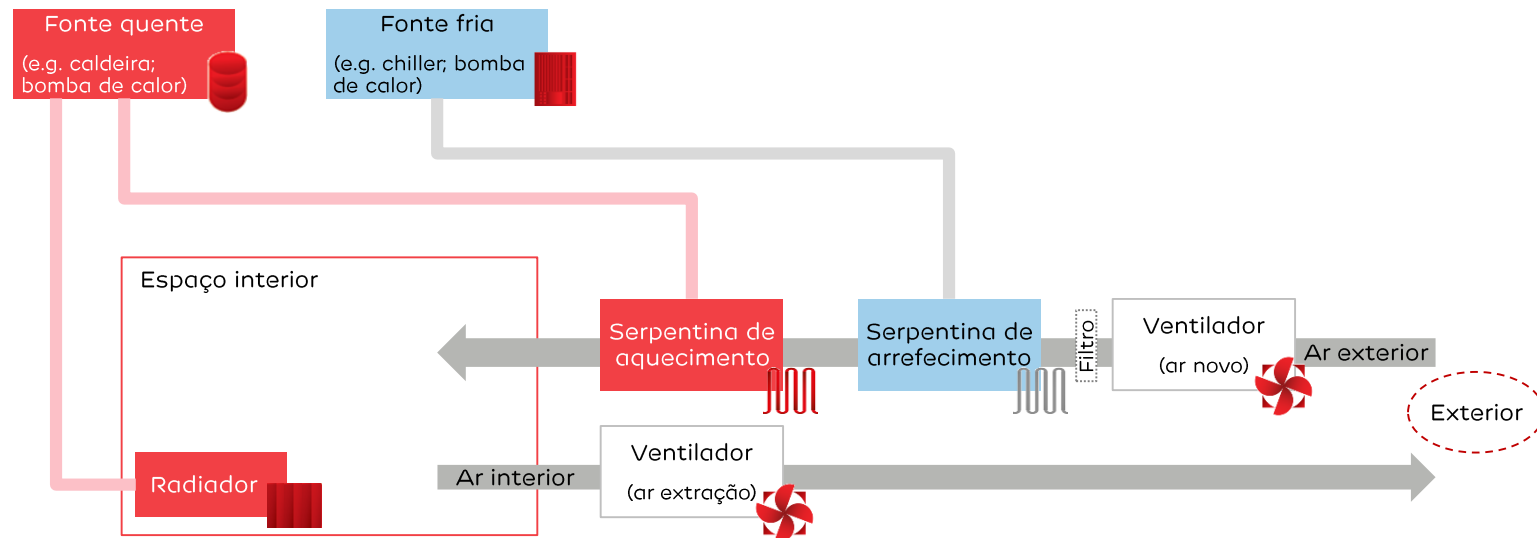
Fonte quente
(e.g. caldeira; bomba de calor)

Fonte fria
(e.g. chiller; bomba de calor)

Espaço interior

Serpentina de aquecimento

Serpentina de arrefecimento

Filtro

Ventilador
(ar novo)

Ar exterior

Exterior

Radiador

Ar interior

Ventilador
(ar extração)